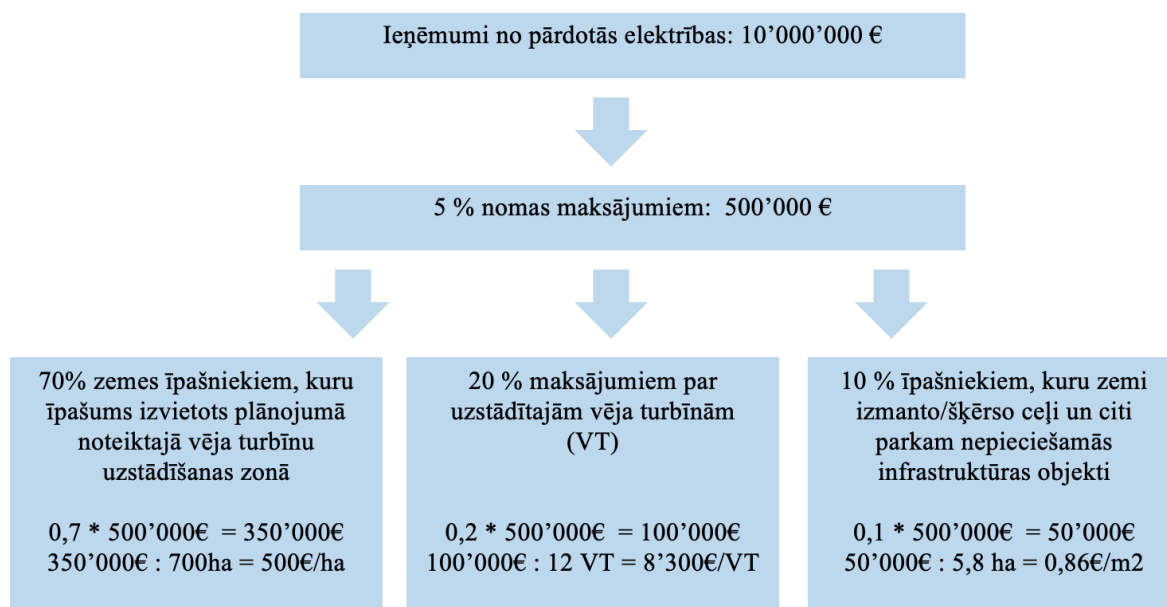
Ieņēmumi no pārdotās elektrības: 10’000’000 €

5 % nomas maksājumiem: 500’000 €

70% zemes īpašniekiem, kuru īpašums izvietots plānojumā noteiktajā vēja turbīnu uzstādīšanas zonā

0,7 * 500’000€ = 350’000€
350’000€ : 700ha = 500€/ha

20 % maksājumiem par uzstādītajām vēja turbīnām (VT)

0,2 * 500’000€ = 100’000€
100’000€ : 12 VT = 8’300€/VT

10 % īpašniekiem, kuru zemi izmanto/šķērso ceļi un citi parkam nepieciešamās infrastruktūras objekti

0,1 * 500’000€ = 50’000€
50’000€ : 5,8 ha = 0,86€/m2